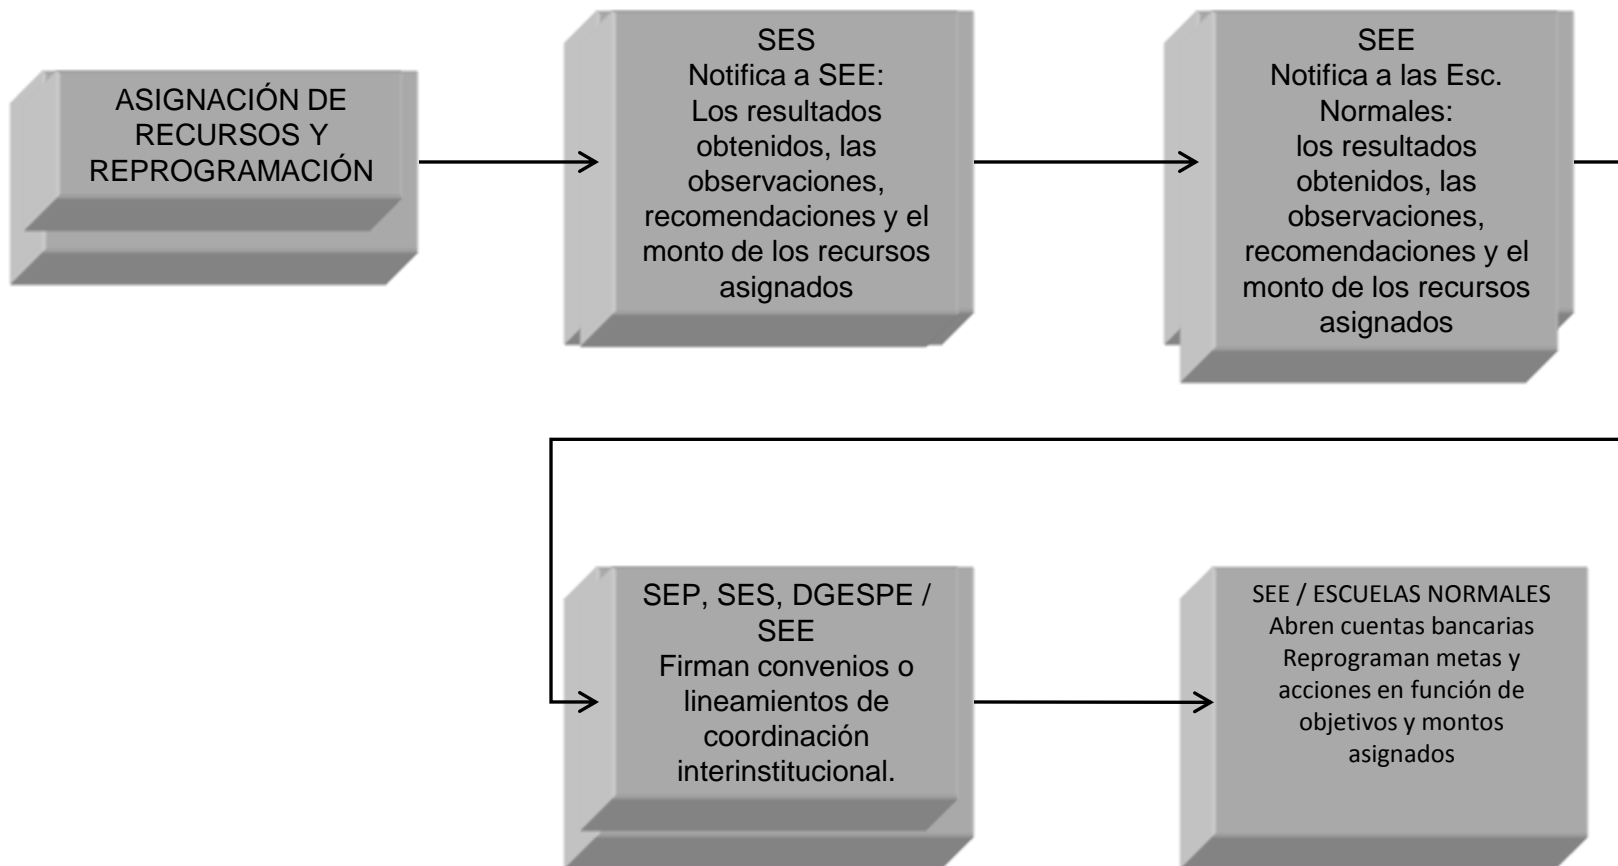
ASIGNACIÓN DE RECURSOS Y REPROGRAMACIÓN

SES
Notifica a SEE:
Los resultados obtenidos, las observaciones, recomendaciones y el monto de los recursos asignados

SEE
Notifica a las Esc. Normales:
los resultados obtenidos, las observaciones, recomendaciones y el monto de los recursos asignados

SEP, SES, DGESPE / SEE
Firman convenios o lineamientos de coordinación interinstitucional.

SEE / ESCUELAS NORMALES
Abren cuentas bancarias
Reprograman metas y acciones en función de objetivos y montos asignados